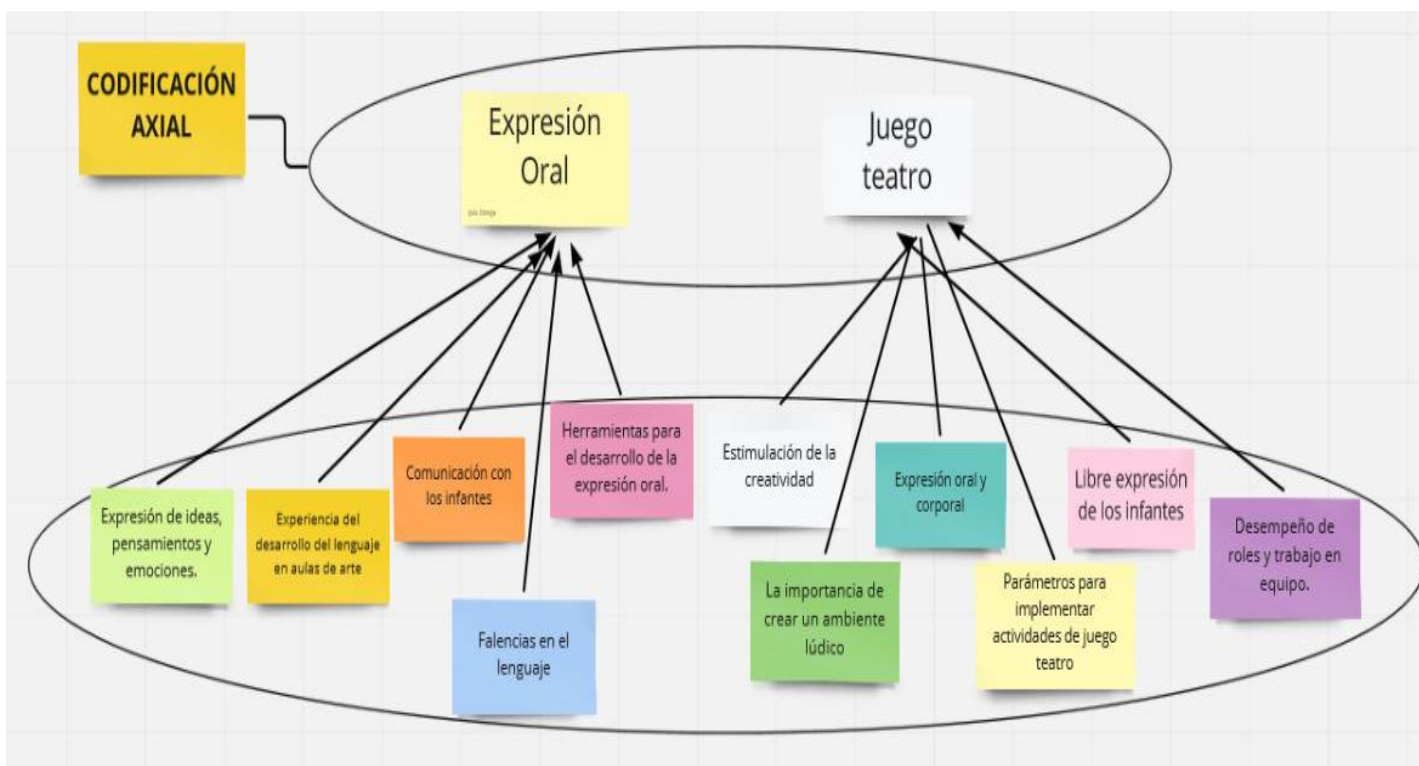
CODIFICACIÓN AXIAL

Expresión Oral

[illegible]

Juego teatro

Expresión de ideas, pensamientos y emociones.

Experiencia del desarrollo del lenguaje en aulas de arte

Comunicación con los infantes

Herramientas para el desarrollo de la expresión oral.

Falencias en el lenguaje

Estimulación de la creatividad

La importancia de crear un ambiente lúdico

Expresión oral y corporal

Parámetros para implementar actividades de juego teatro

Libre expresión de los infantes

Desempeño de roles y trabajo en equipo.